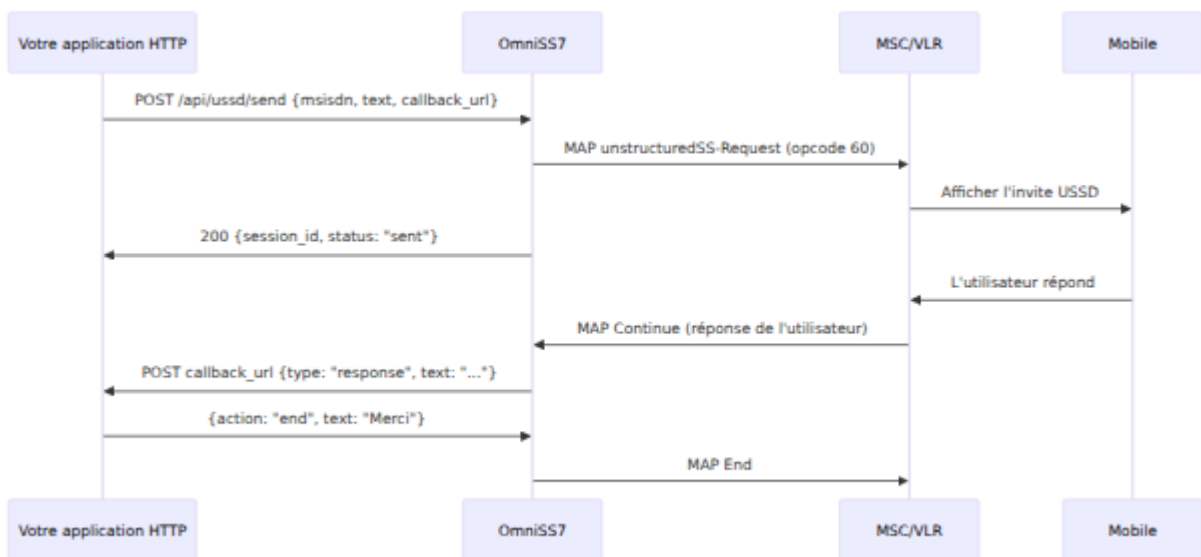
Votre application HTTP

OmniSS7

MSC/VLR

Mobile

POST /api/ussd/send {msisdn, text, callback_url}

MAP unstructuredSS-Request (opcode 60)

Afficher l'invite USSD

200 {session_id, status: "sent"}

L'utilisateur répond

MAP Continue (réponse de l'utilisateur)

POST callback_url {type: "response", text: "..."}

{action: "end", text: "Merci"}

MAP End

Votre application HTTP

OmniSS7

MSC/VLR

Mobile